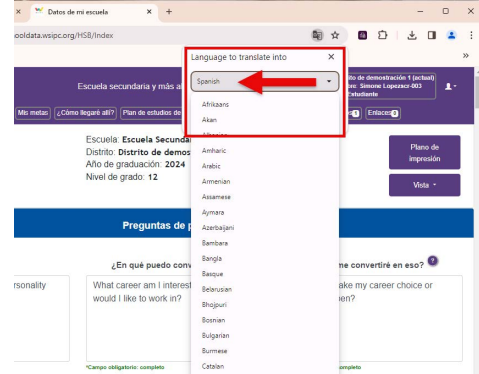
Datos de mi escuela
ooldata.wsipc.org/HSB/Index
Language to translate into
Spanish
Afrikaans
Akan
Albanian
Amharic
Arabic
Armenian
Assamese
Aymara
Azerbaijani
Bambara
Bangla
Basque
Belarusian
Bhojpuri
Bosnian
Bulgarian
Burmese
Catalan
Escuela secundaria y más al
ito de demostración 1 (actual)
re: Simone Lopezscr-003
Estudiante
Mis metas ¿Cómo llegaré allí? Plan de estudios de
s 1 Enlaces 3
Escuela: Escuela Secunda
Distrito: Distrito de demos
Año de graduación: 2024
Nivel de grado: 12
Plano de impresión
Vista
Preguntas de p
¿En qué puedo conv
me convertiré en eso?
rsonality
What career am I interest
would I like to work in?
ake my career choice or
en?
*Campo obligatorio: completo
completo